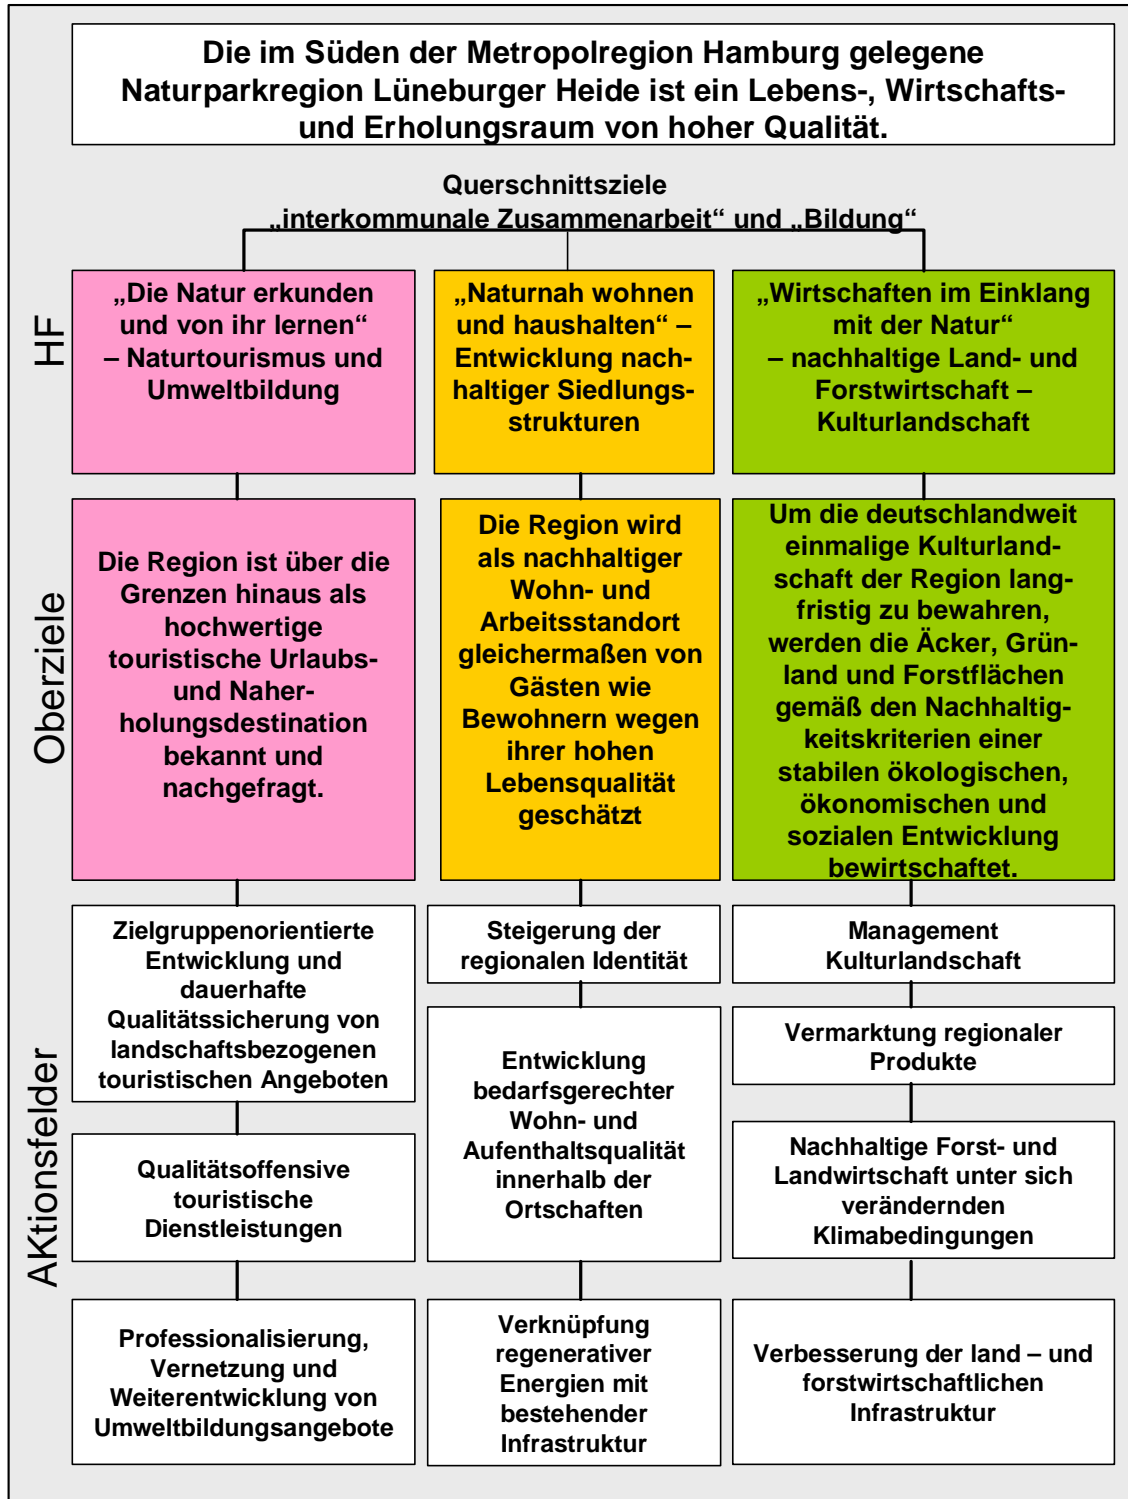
Die im Süden der Metropolregion Hamburg gelegene Naturparkregion Lüneburger Heide ist ein Lebens-, Wirtschafts- und Erholungsraum von hoher Qualität.

Querschnittsziele „interkommunale Zusammenarbeit“ und „Bildung“

HF

„Die Natur erkunden und von ihr lernen“ – Naturtourismus und Umweltbildung

„Naturnah wohnen und haushalten“ – Entwicklung nachhaltiger Siedlungsstrukturen

„Wirtschaften im Einklang mit der Natur“ – nachhaltige Land- und Forstwirtschaft – Kulturlandschaft

Oberziele

Die Region ist über die Grenzen hinaus als hochwertige touristische Urlaubs- und Naherholungsdestination bekannt und nachgefragt.

Die Region wird als nachhaltiger Wohn- und Arbeitsstandort gleichermaßen von Gästen wie Bewohnern wegen ihrer hohen Lebensqualität geschätzt

Um die deutschlandweit einmalige Kulturlandschaft der Region langfristig zu bewahren, werden die Äcker, Grünland und Forstflächen gemäß den Nachhaltigkeitskriterien einer stabilen ökologischen, ökonomischen und sozialen Entwicklung bewirtschaftet.

AKtionsfelder

Zielgruppenorientierte Entwicklung und dauerhafte Qualitätssicherung von landschaftsbezogenen touristischen Angeboten

Steigerung der regionalen Identität

Management Kulturlandschaft

Vermarktung regionaler Produkte

Entwicklung bedarfsgerechter Wohn- und Aufenthaltsqualität innerhalb der Ortschaften

Qualitätsoffensive touristische Dienstleistungen

Nachhaltige Forst- und Landwirtschaft unter sich verändernden Klimabedingungen

Professionalisierung, Vernetzung und Weiterentwicklung von Umweltbildungsangebote

Verknüpfung regenerativer Energien mit bestehender Infrastruktur

Verbesserung der land – und forstwirtschaftlichen Infrastruktur